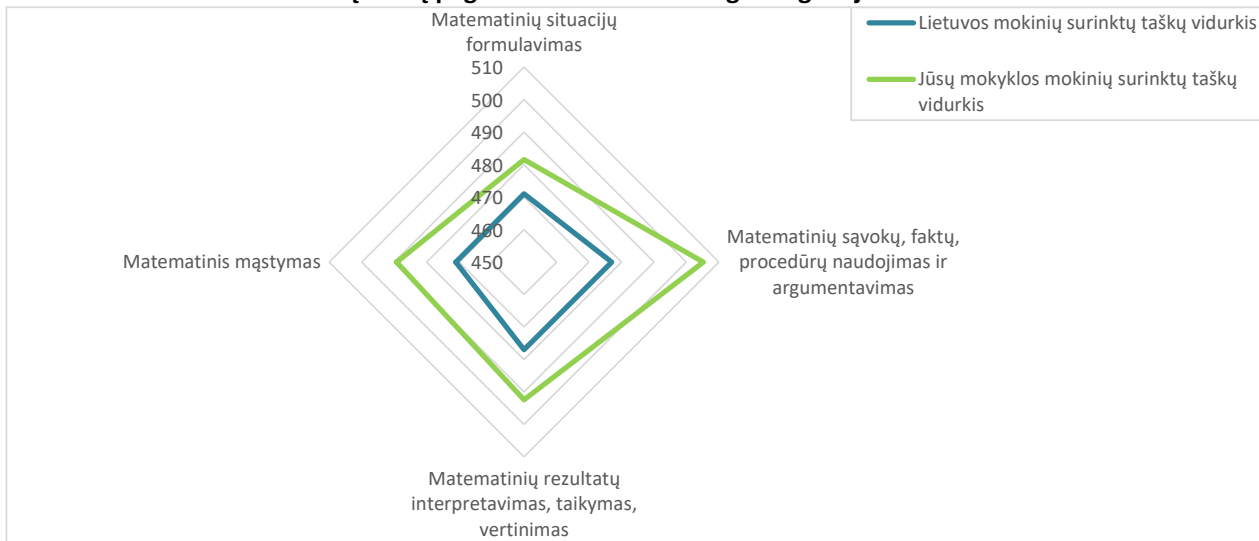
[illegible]

Matematinių situacijų formulavimas

510
500
490
480
470
460
450

Matematinių sąvokų, faktų, procedūrų naudojimas ir argumentavimas

Matematinių rezultatų interpretavimas, taikymas, vertinimas

Matematinis mąstymas

Lietuvos mokinių surinktų taškų vidurkis

Jūsų mokyklos mokinių surinktų taškų vidurkis